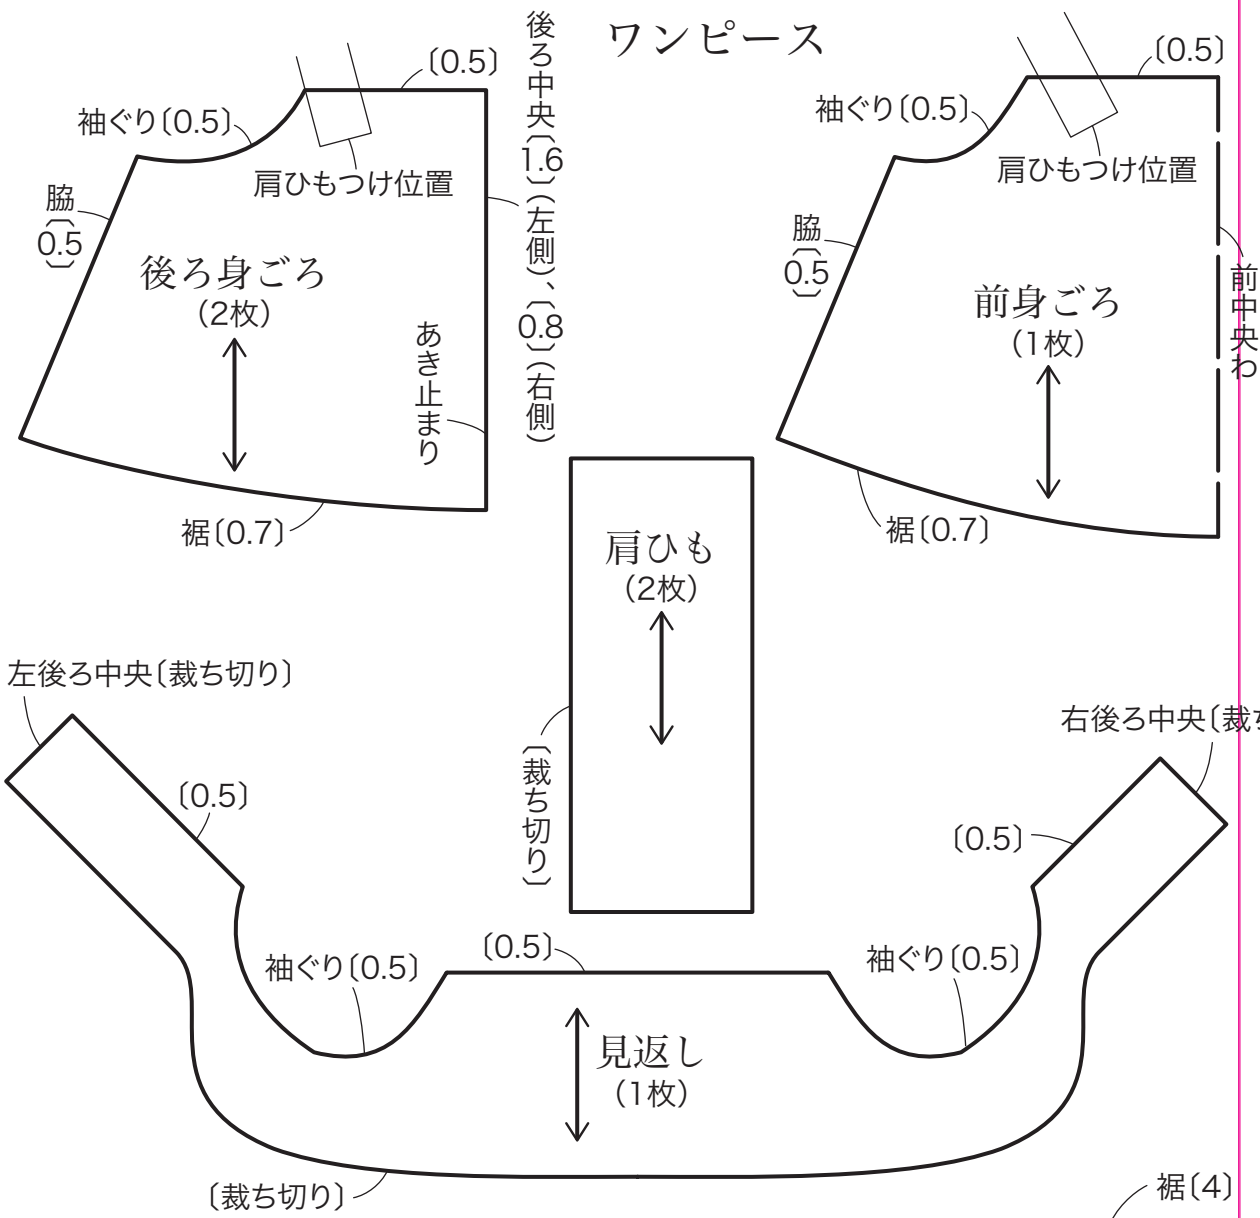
ワンピース

後ろ中央〔1.6〕(左側)、〔0.8〕(右側)

〔0.5〕

袖ぐり〔0.5〕

肩ひもつけ位置

脇〔0.5〕

後ろ身ごろ
(2枚)

あき止まり

裾〔0.7〕

〔0.5〕

袖ぐり〔0.5〕

肩ひもつけ位置

脇〔0.5〕

前身ごろ
(1枚)

前中央わ

裾〔0.7〕

肩ひも
(2枚)

〔裁ち切り〕

左後ろ中央〔裁ち切り〕

〔0.5〕

右後ろ中央〔裁ち

〔0.5〕

袖ぐり〔0.5〕

〔0.5〕

袖ぐり〔0.5〕

見返し
(1枚)

〔裁ち切り〕

裾〔4〕